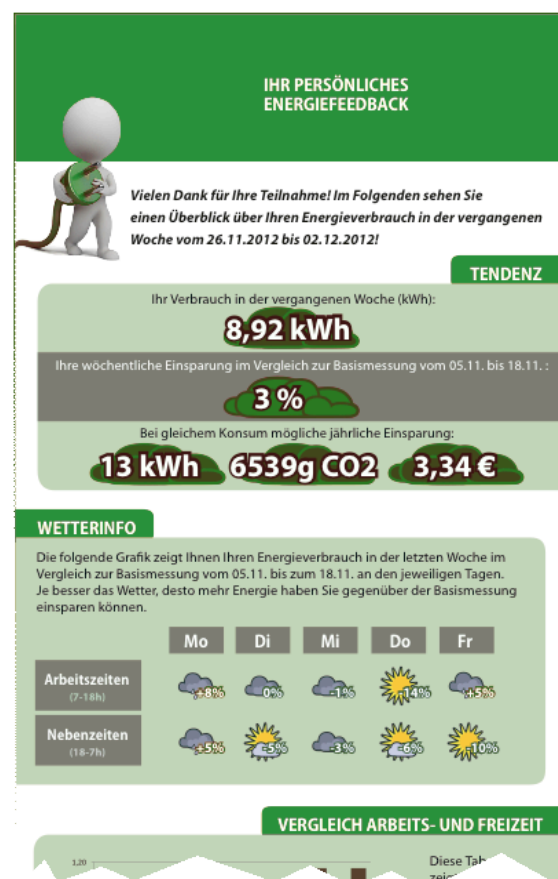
IHR PERSÖNLICHES ENERGIEFEEDBACK

Vielen Dank für Ihre Teilnahme! Im Folgenden sehen Sie einen Überblick über Ihren Energieverbrauch in der vergangenen Woche vom 26.11.2012 bis 02.12.2012!

TENDENZ

Ihr Verbrauch in der vergangenen Woche (kWh):

8,92 kWh

Ihre wöchentliche Einsparung im Vergleich zur Basismessung vom 05.11. bis 18.11. :

3 %

Bei gleichem Konsum mögliche jährliche Einsparung:

13 kWh 6539g CO2 3,34 €

WETTERINFO

Die folgende Grafik zeigt Ihnen Ihren Energieverbrauch in der letzten Woche im Vergleich zur Basismessung vom 05.11. bis zum 18.11. an den jeweiligen Tagen. Je besser das Wetter, desto mehr Energie haben Sie gegenüber der Basismessung einsparen können.

| | Mo | Di | Mi | Do | Fr |
|---|---|---|---|---|---|
| Arbeitszeiten (7-18h) | +8% | 0% | -1% | 14% | +5% |
| Nebenzeiten (18-7h) | +5% | -5% | -3% | -6% | -10% |

VERGLEICH ARBEITS- UND FREIZEIT

1,20

Diese Tab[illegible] zeig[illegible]